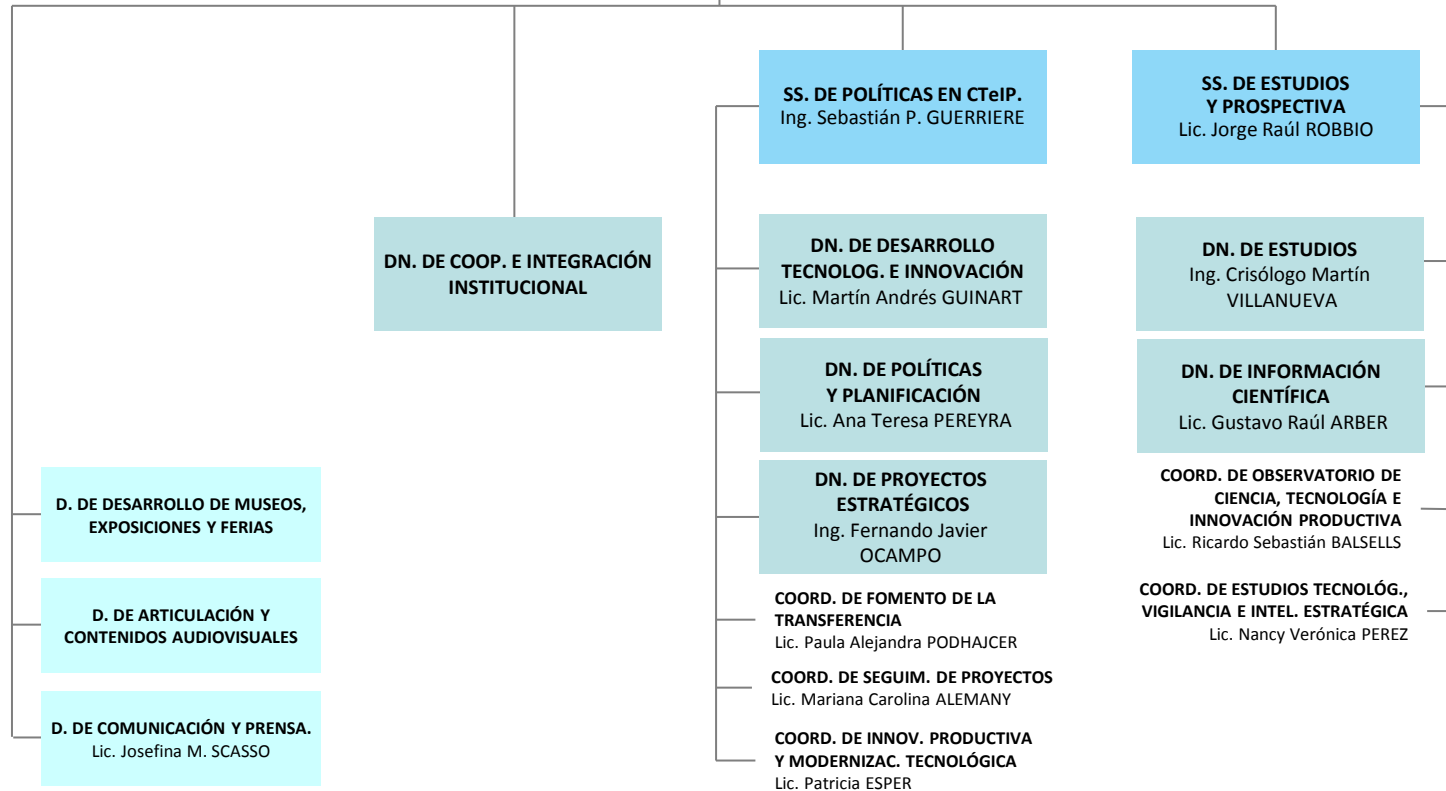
SS. DE POLÍTICAS EN CTeIP.
Ing. Sebastián P. GUERRIERE

SS. DE ESTUDIOS Y PROSPECTIVA
Lic. Jorge Raúl ROBBIO

DN. DE COOP. E INTEGRACIÓN INSTITUCIONAL

DN. DE DESARROLLO TECNOLOG. E INNOVACIÓN
Lic. Martín Andrés GUINART

DN. DE POLÍTICAS Y PLANIFICACIÓN
Lic. Ana Teresa PEREYRA

DN. DE PROYECTOS ESTRATÉGICOS
Ing. Fernando Javier OCAMPO

COORD. DE FOMENTO DE LA TRANSFERENCIA
Lic. Paula Alejandra PODHAJCER

COORD. DE SEGUIM. DE PROYECTOS
Lic. Mariana Carolina ALEMANY

COORD. DE INNOV. PRODUCTIVA Y MODERNIZAC. TECNOLÓGICA
Lic. Patricia ESPER

DN. DE ESTUDIOS
Ing. Crisólogo Martín VILLANUEVA

DN. DE INFORMACIÓN CIENTÍFICA
Lic. Gustavo Raúl ARBER

COORD. DE OBSERVATORIO DE CIENCIA, TECNOLOGÍA E INNOVACIÓN PRODUCTIVA
Lic. Ricardo Sebastián BALSELLS

COORD. DE ESTUDIOS TECNOLÓG., VIGILANCIA E INTEL. ESTRATÉGICA
Lic. Nancy Verónica PEREZ

D. DE DESARROLLO DE MUSEOS, EXPOSICIONES Y FERIAS

D. DE ARTICULACIÓN Y CONTENIDOS AUDIOVISUALES

D. DE COMUNICACIÓN Y PRENSA.
Lic. Josefina M. SCASSO